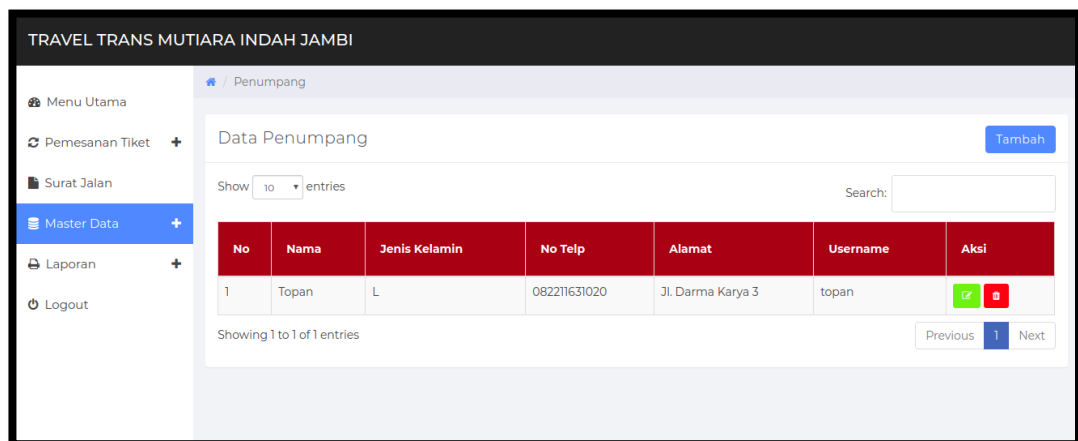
TRAVEL TRANS MUTIARA INDAH JAMBI

Menu Utama
Pemesanan Tiket +
Surat Jalan
Master Data +
Laporan +
Logout

/ Penumpang

Data Penumpang

Tambah

Show 10 entries

Search:

| No | Nama | Jenis Kelamin | No Telp | Alamat | Username | Aksi |
|---|---|---|---|---|---|---|
| 1 | Topan | L | 082211631020 | Jl. Darma Karya 3 | topan | |

Showing 1 to 1 of 1 entries

Previous 1 Next